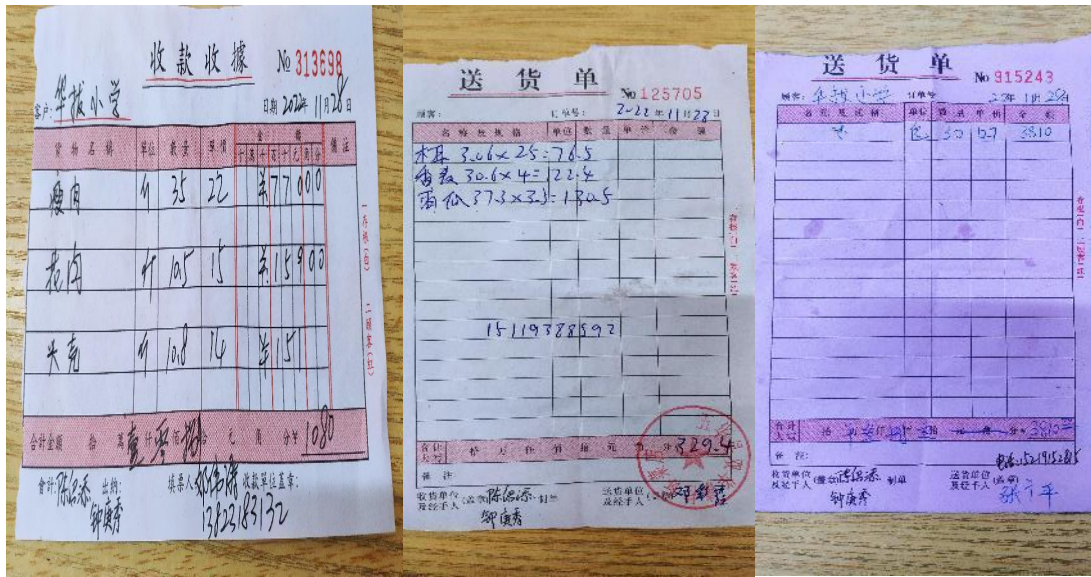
收款收據　No 313698

客户：华坡小学　日期 2022 年 11 月 28 日

| 貨物名稱 | 單位 | 數量 | 單價 | 金額 | 備注 |
|---|---|---|---|---|---|
| 瘦肉 | 斤 | 35 | 22 | ¥770.00 | |
| 花肉 | 斤 | 10.5 | 15 | ¥159.00 | |
| 大骨 | 斤 | 10.8 | 14 | ¥151 | |

合計金額　壹千零佰　元　角　分　1080

會計：陈启添　出納：钟庚秀　填票人：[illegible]　收款單位蓋章：13823183132

送货单　No 125705

顾客：　订单号：　2022年11月28日

| 名称及规格 | 单位 | 数量 | 单价 | 金额 |
|---|---|---|---|---|
| 木耳 3.06×25=76.5 | | | | |
| 香菇 30.6×4=122.4 | | | | |
| 南瓜 37.3×3.5=130.5 | | | | |

15119388592

合计大写　拾　万　仟　佰　拾　元　角　分　329.4

备注

收货单位及经手人(盖章) 陈启添 钟庚秀　送货单位及经手人(盖章) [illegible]

送货单　No 915243

顾客：华坡小学　订单号：　2022年11月29日

| 名称及规格 | 单位 | 数量 | 单价 | 金额 |
|---|---|---|---|---|
| 米 | 包 | 30 | 127 | 3810 |

合计大写　叁仟捌佰壹拾　3810

备注：

收货单位及经手人(盖章) 陈启添 钟庚秀　制单　送货单位及经手人(盖章) 张子平　电话：15219152085